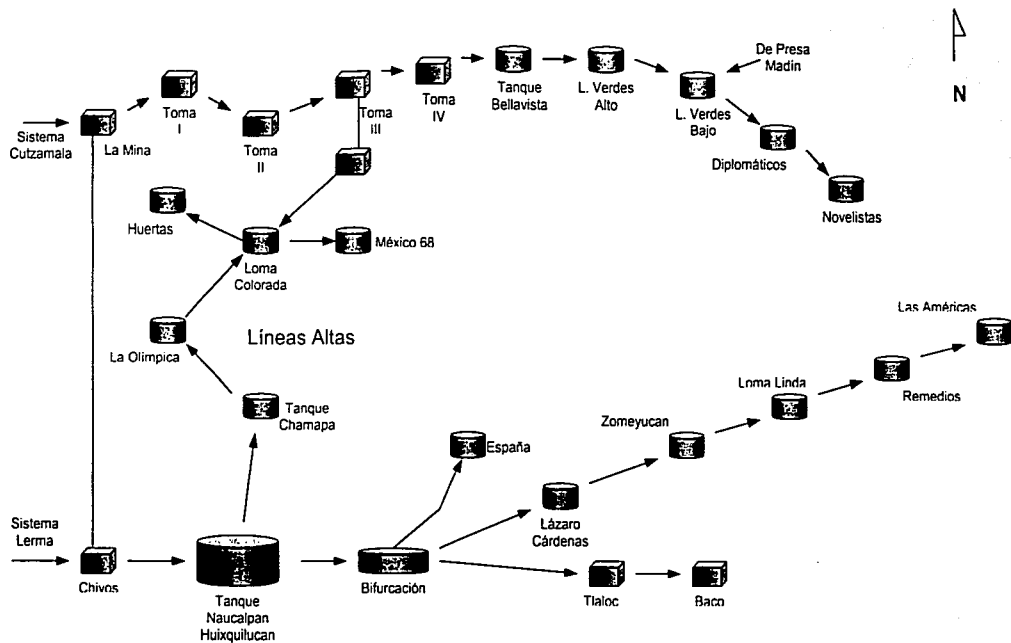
N

Sistema Cutzamala

La Mina

Toma I

Toma II

Toma III

Toma IV

Tanque Bellavista

L. Verdes Alto

De Presa Madin

L. Verdes Bajo

Diplomáticos

Novelistas

Huertas

Loma Colorada

México 68

La Olimpica

Líneas Altas

Tanque Chamapa

Las Américas

Loma Linda

Remedios

Zomeyucan

España

Lázaro Cárdenas

Sistema Lerma

Chivos

Tanque Naucalpan Huixquilucan

Bifurcación

Tlaloc

Baco